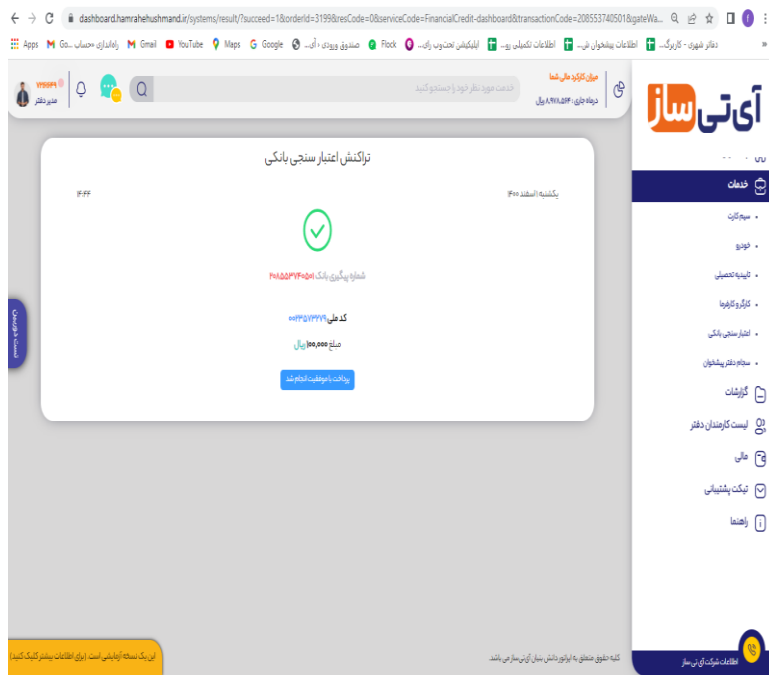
dashboard.hamrahehushmand.ir/systems/result/?succeed=1&orderId=3199&resCode=0&serviceCode=FinancialCredit-dashboard&transactionCode=208553740501&gateWa...

Apps Go... راه‌اندازی «حساب... Gmail YouTube Maps Google صندوق ورودی - آی... Flock اپلیکیشن تحت وب راه... اطلاعات تکمیلی رو... اطلاعات پیشخوان نی... دفاتر شهری - کاربرگ...

آی‌تی‌ساز

میزان کارکرد مالی شما
درماه جاری: ۸,۹۱۸,۵۵۴۰ ریال

خدمت مورد نظر خود را جستجو کنید

مدیر دفتر

خدمات
سیم کارت
خودرو
تاییدیه تحصیلی
کارگزو کارتها
اعتبار سنجی بانکی
سجام دفتر پیشخوان
گزارشات
لیست کارمندان دفتر
مالی
تیکت پشتیبانی
راهنما

تراکنش اعتبار سنجی بانکی

یکشنبه ۱ اسفند ۱۴۰۰
۱۴:۴۴

شماره پیگیری بانک ۲۰۸۵۵۳۷۴۰۵۰۱

کد ملی ۰۰۴۳۵۷۳۳۷۹
مبلغ ۵۰,۰۰۰ ریال

پرداخت با موفقیت انجام شد

کلیه حقوق متعلق به اپراتور دانش بنیان آی‌تی‌ساز می باشد.

این یک نسخه آزمایشی است. برای اطلاعات بیشتر کلیک کنید

اطلاعات شرکت آی تی ساز